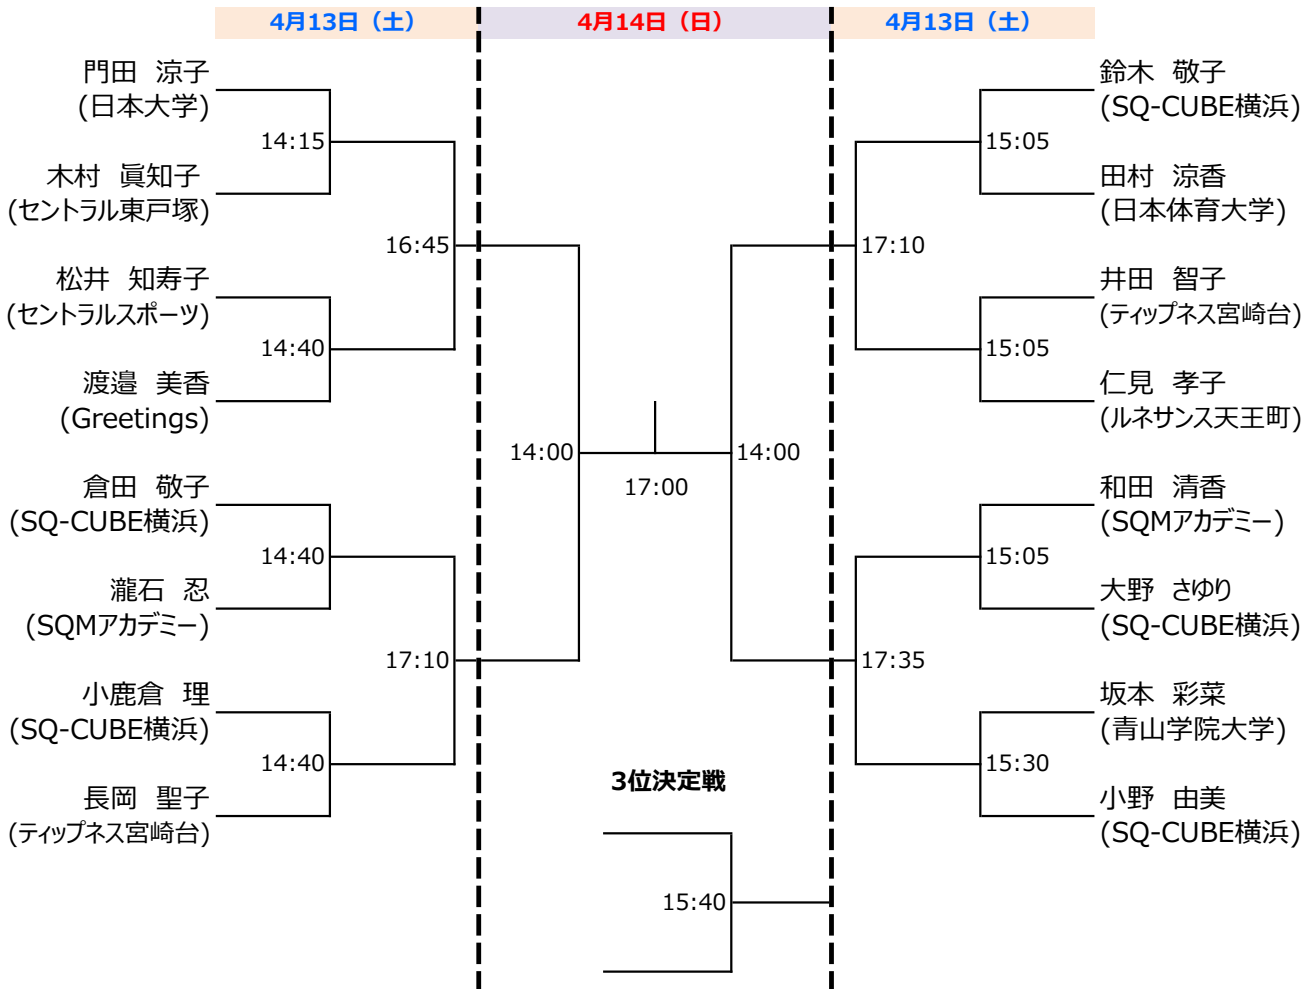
4月13日（土）
4月14日（日）
4月13日（土）

門田　涼子
(日本大学)
14:15
木村　眞知子
(セントラル東戸塚)
16:45
松井　知寿子
(セントラルスポーツ)
14:40
渡邉　美香
(Greetings)
14:00
倉田　敬子
(SQ-CUBE横浜)
14:40
瀧石　忍
(SQMアカデミー)
17:10
小鹿倉　理
(SQ-CUBE横浜)
14:40
長岡　聖子
(ティップネス宮崎台)

17:00
3位決定戦
15:40

鈴木　敬子
(SQ-CUBE横浜)
15:05
田村　涼香
(日本体育大学)
17:10
井田　智子
(ティップネス宮崎台)
15:05
仁見　孝子
(ルネサンス天王町)
14:00
和田　清香
(SQMアカデミー)
15:05
大野　さゆり
(SQ-CUBE横浜)
17:35
坂本　彩菜
(青山学院大学)
15:30
小野　由美
(SQ-CUBE横浜)